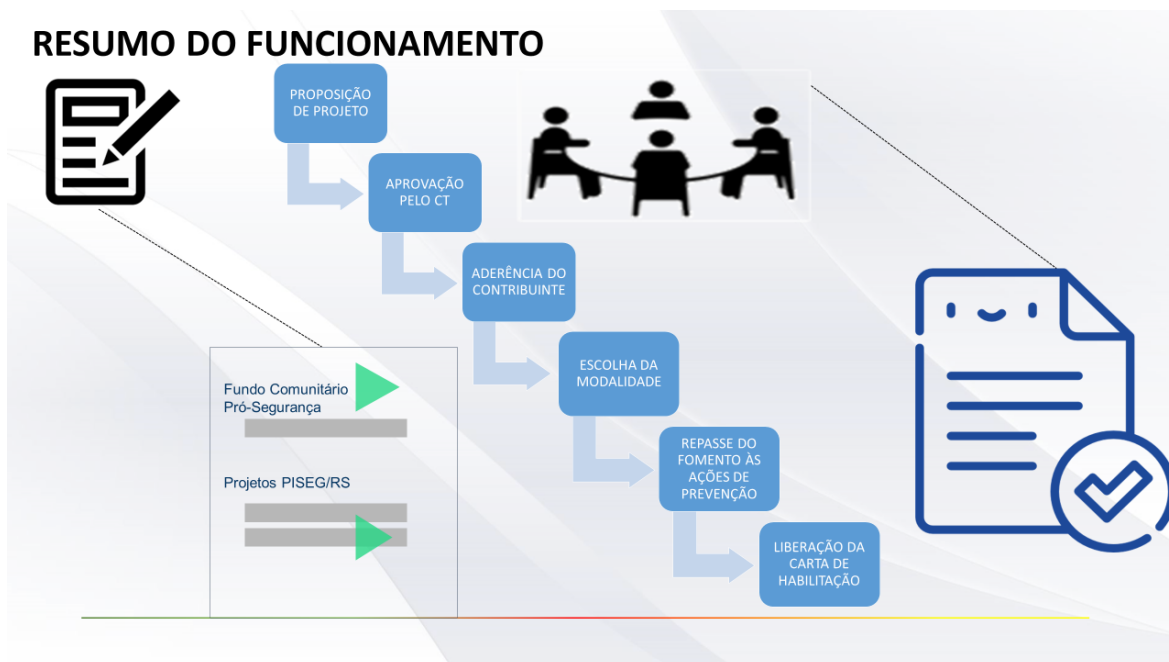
RESUMO DO FUNCIONAMENTO

PROPOSIÇÃO DE PROJETO

APROVAÇÃO PELO CT

ADERÊNCIA DO CONTRIBUINTE

ESCOLHA DA MODALIDADE

REPASSE DO FOMENTO ÀS AÇÕES DE PREVENÇÃO

LIBERAÇÃO DA CARTA DE HABILITAÇÃO

Fundo Comunitário Pró-Segurança

Projetos PISEG/RS